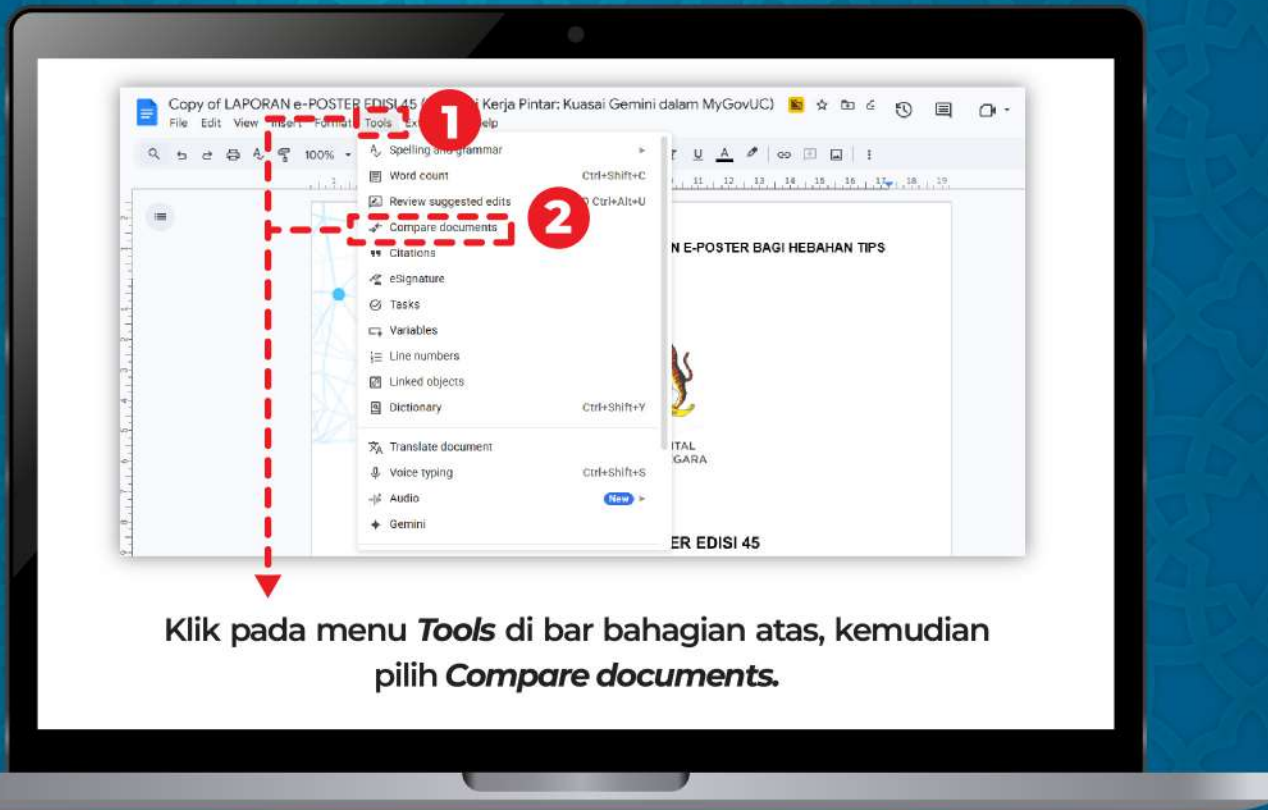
Copy of LAPORAN e-POSTER EDISI 45 ([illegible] Kerja Pintar: Kuasai Gemini dalam MyGovUC)

File Edit View Insert Format Tools Ex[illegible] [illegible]elp

1

100%

Spelling and grammar
Word count Ctrl+Shift+C
Review suggested edits Ctrl+Alt+U
Compare documents
Citations
eSignature
Tasks
Variables
Line numbers
Linked objects
Dictionary Ctrl+Shift+Y
Translate document
Voice typing Ctrl+Shift+S
Audio New
Gemini

2

N E-POSTER BAGI HEBAHAN TIPS

ITAL
GARA

ER EDISI 45

Klik pada menu ***Tools*** di bar bahagian atas, kemudian pilih ***Compare documents.***